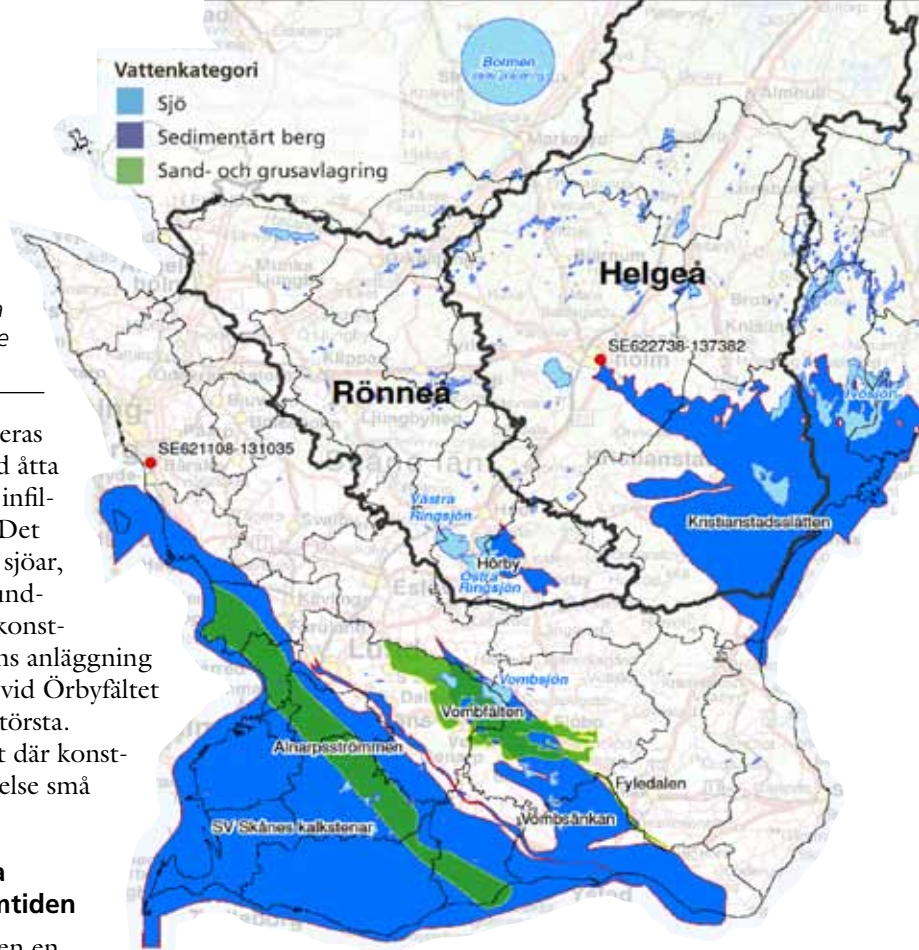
Vattenkategori
Sjö
Sedimentärt berg
Sand- och grusavlagring

Botmen

Helgeå
SE622738-137382
Rönneå
SE621108-131035
Västra Ringsjön
Hörby
Östra Ringsjön
Kristianstadsslätten
Vombsjön
Vombfälten
Alnarpsströmmen
Fyledalen
Vombsänkan
SV Skånes kalkstenar

eras
d åtta
infil-
Det
sjöar,
und-
konst-
ns anläggning
vid Örbyfältet
törsta.
t där konst-
else små

a
ntiden